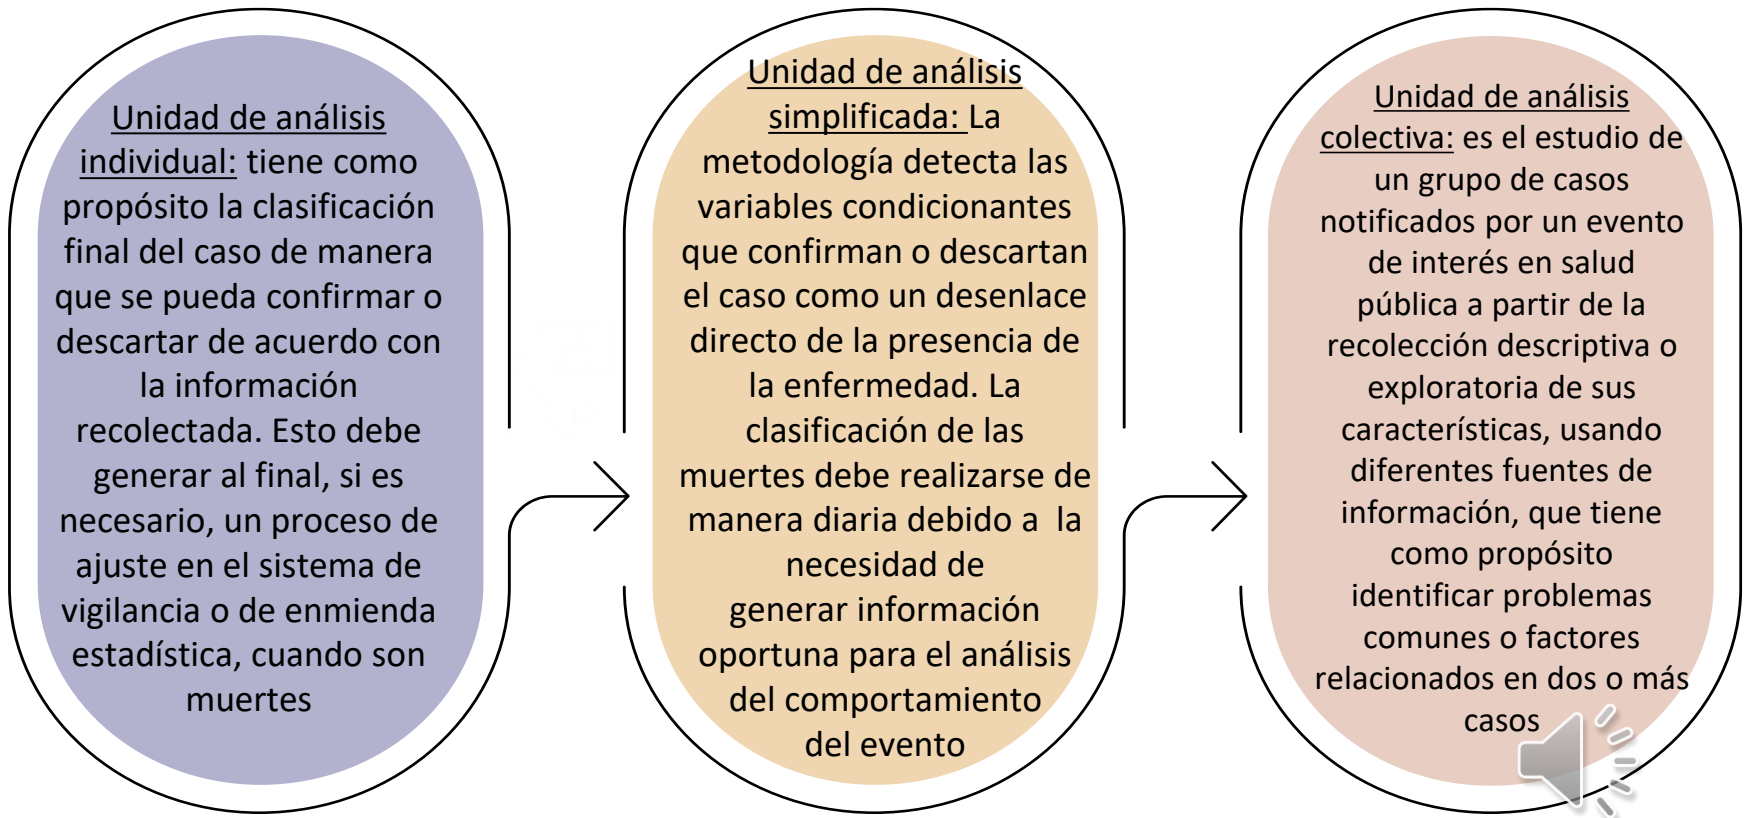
Unidad de análisis individual: tiene como propósito la clasificación final del caso de manera que se pueda confirmar o descartar de acuerdo con la información recolectada. Esto debe generar al final, si es necesario, un proceso de ajuste en el sistema de vigilancia o de enmienda estadística, cuando son muertes

Unidad de análisis simplificada: La metodología detecta las variables condicionantes que confirman o descartan el caso como un desenlace directo de la presencia de la enfermedad. La clasificación de las muertes debe realizarse de manera diaria debido a la necesidad de generar información oportuna para el análisis del comportamiento del evento

Unidad de análisis colectiva: es el estudio de un grupo de casos notificados por un evento de interés en salud pública a partir de la recolección descriptiva o exploratoria de sus características, usando diferentes fuentes de información, que tiene como propósito identificar problemas comunes o factores relacionados en dos o más casos